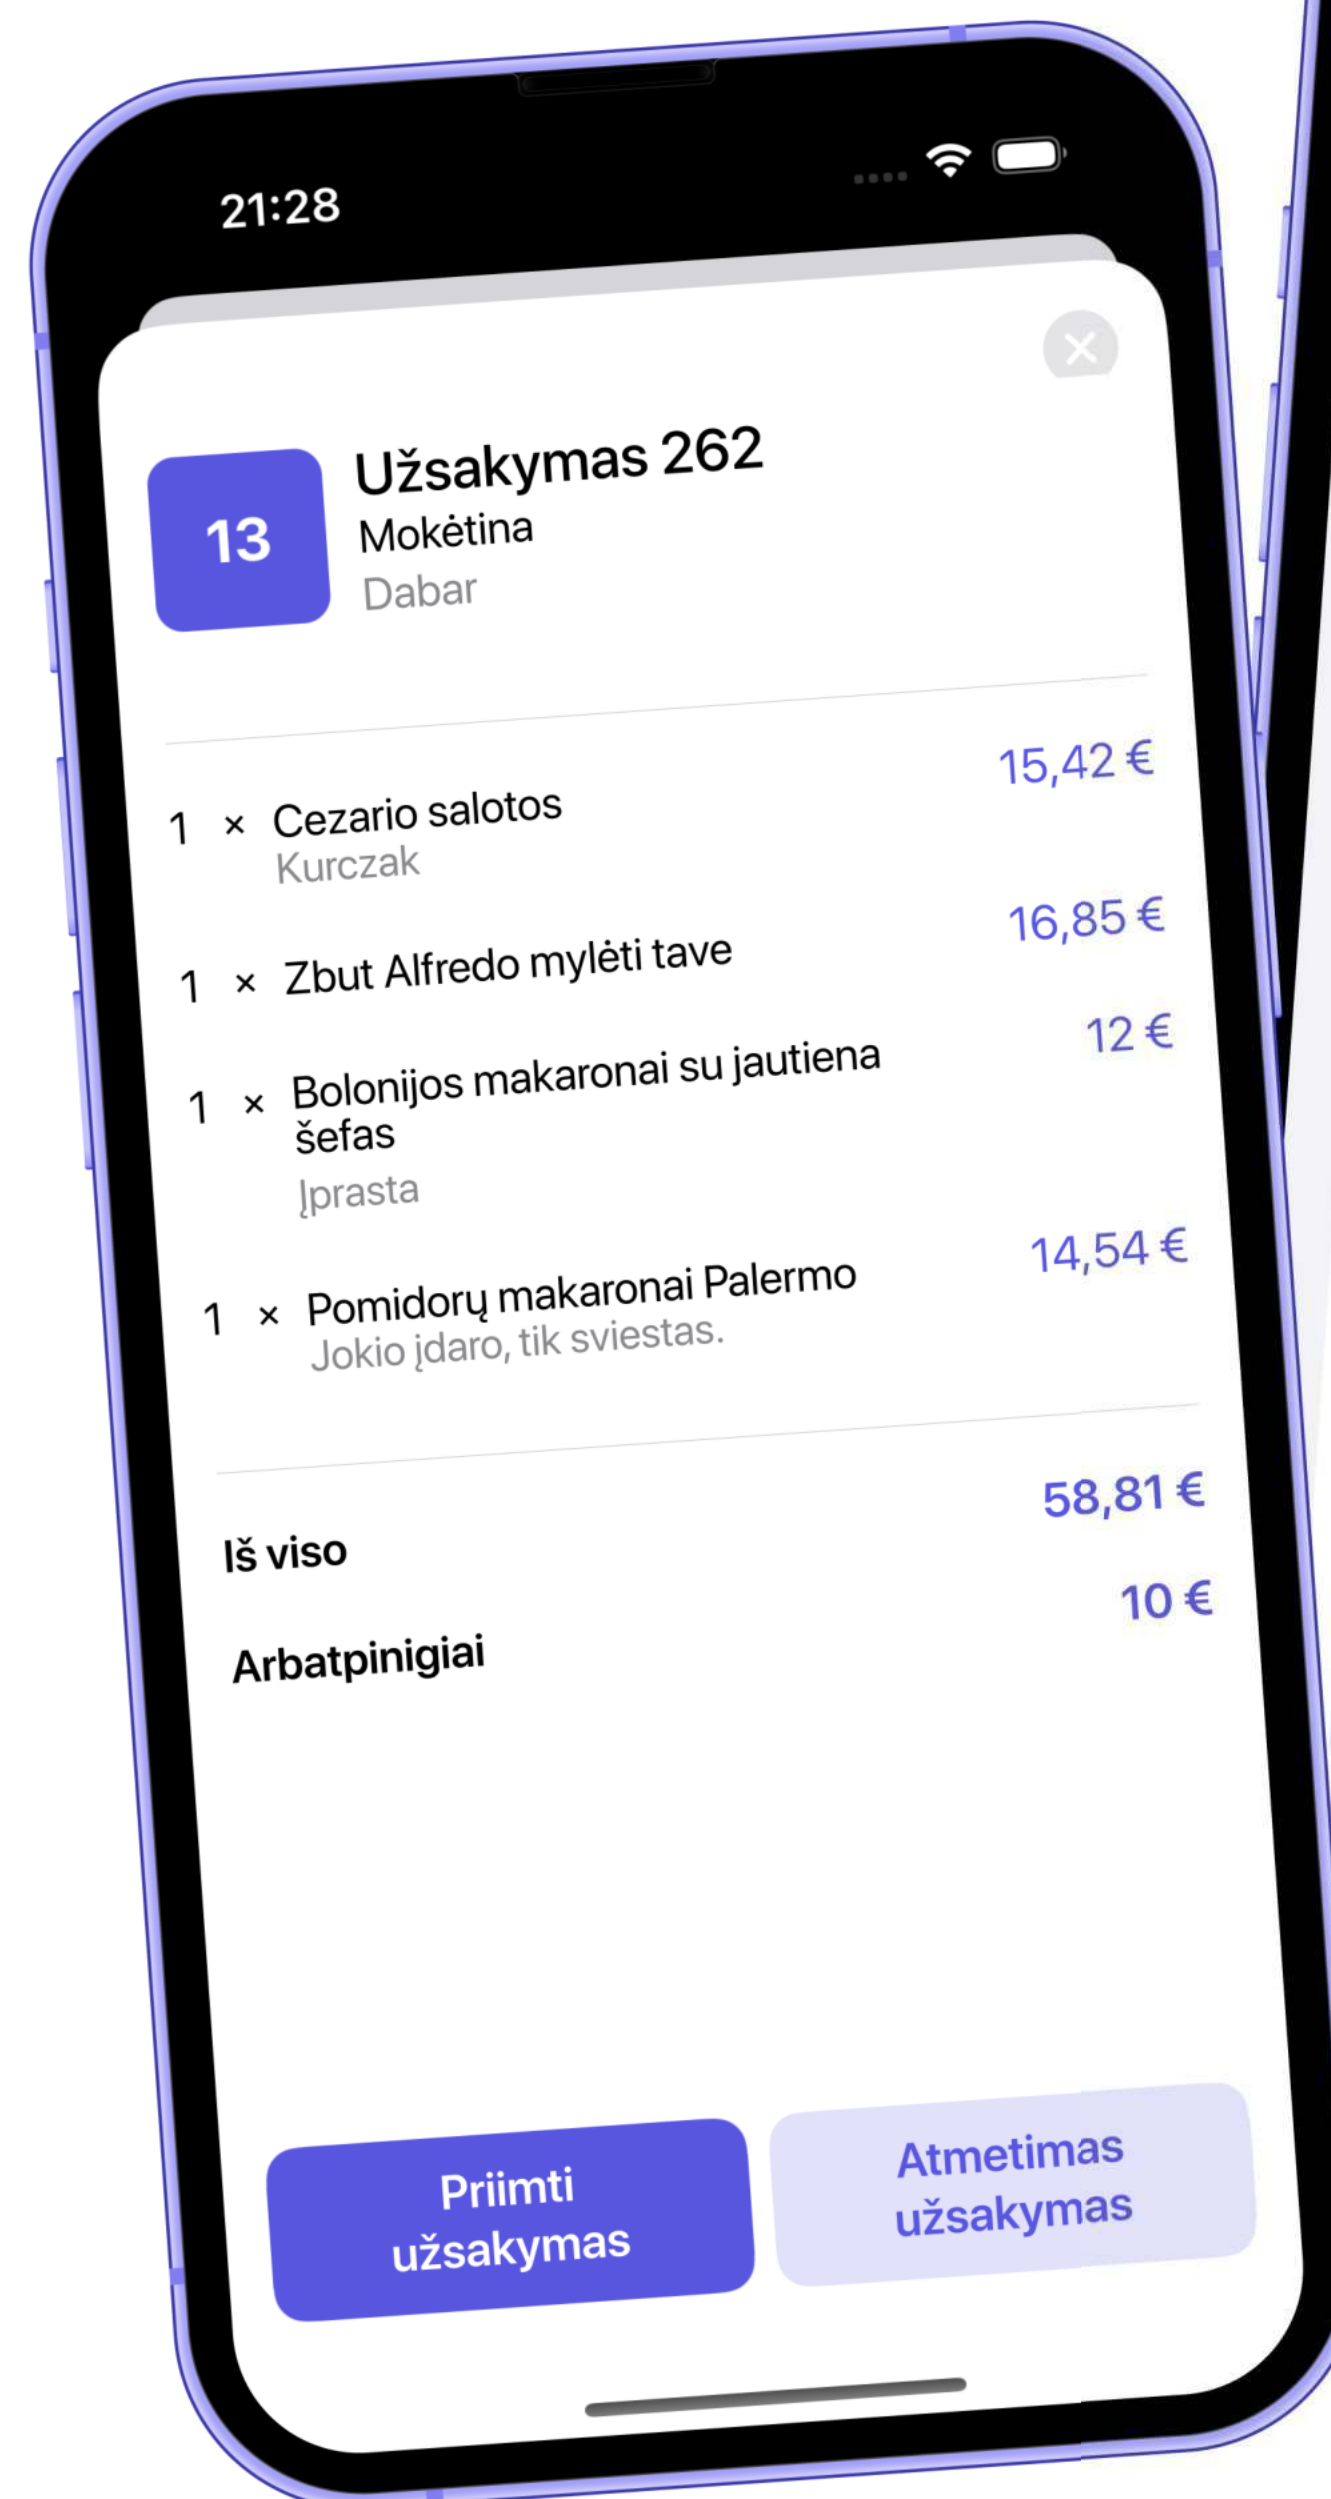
21:28

13

Užsakymas 262
Mokėtina
Dabar

1 × Cezario salotos
Kurczak
15,42 €

1 × Zbut Alfredo mylėti tave
16,85 €

1 × Bolonijos makaronai su jautiena šefas
Įprasta
12 €

1 × Pomidorų makaronai Palermo
Jokio įdaro, tik sviestas.
14,54 €

Iš viso
58,81 €

Arbatpinigiai
10 €

Priimti užsakymas

Atmetimas užsakymas